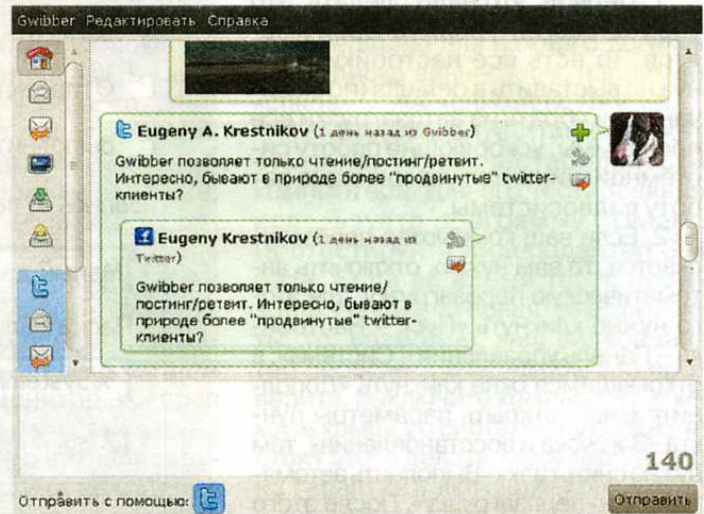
Gwibber Редактировать Справка

Eugeny A. Krestnikov (1 день назад из Gwibber)

Gwibber позволяет только чтение/постинг/ретвит. Интересно, бывают в природе более "продвинутые" twitter-клиенты?

Eugeny Krestnikov (1 день назад из Twitter)

Gwibber позволяет только чтение/постинг/ретвит. Интересно, бывают в природе более "продвинутые" twitter-клиенты?

140

Отправить с помощью:

Отправить